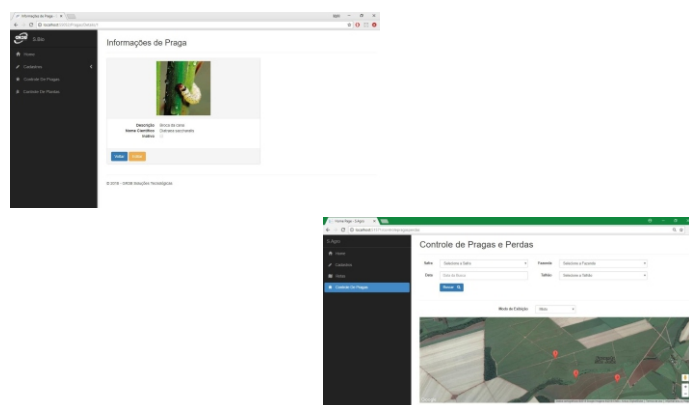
Informações de Praga
localhost
S-Bio
Home
Cadastros
Controle De Pragas
Controle De Plantas
Informações de Praga
Descrição: Broca da cana
Nome Científico: Diatraea saccharalis
Imagens: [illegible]
Voltar
Editar
© 2018 - SIRGB Soluções Tecnológicas

Home Page - S-Agro
localhost
S-Agro
Home
Cadastros
Safras
Controle De Pragas
Controle de Pragas e Perdas
Safra
Selecione a Safra
Fazenda
Selecione a Fazenda
Data
Data da Busca
Talhão
Selecione o Talhão
Buscar
Modo de Exibição
Mapa